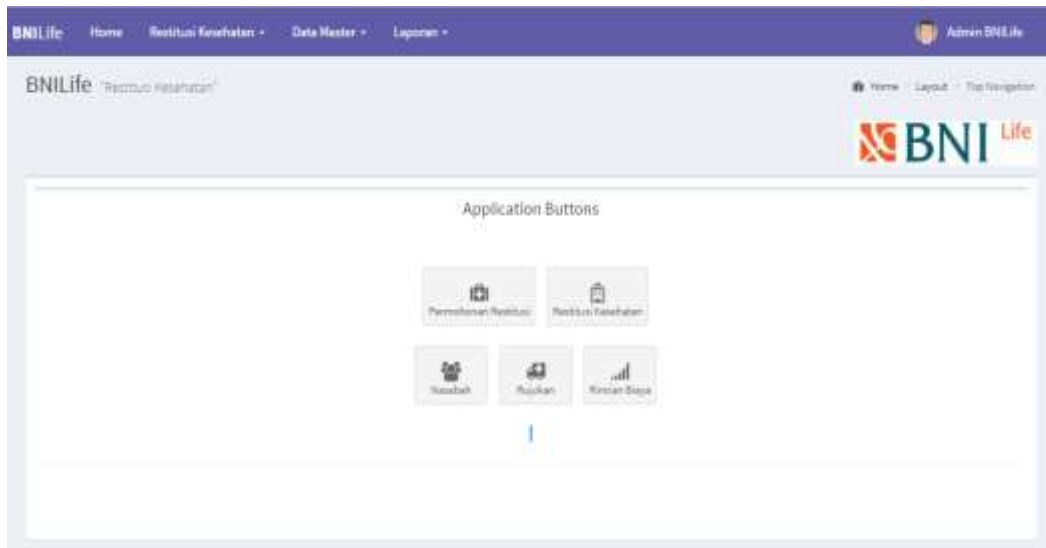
BNILife Home Restitusi Kesehatan ▾ Data Master ▾ Laporan ▾ Admin BNILife

BNILife "Restitusi Kesehatan"

Home > Layout > Top Navigation

BNI Life

Application Buttons

Permohonan Restitusi
Restitusi Kesehatan

Nasabah
Rujukan
Rincian Biaya